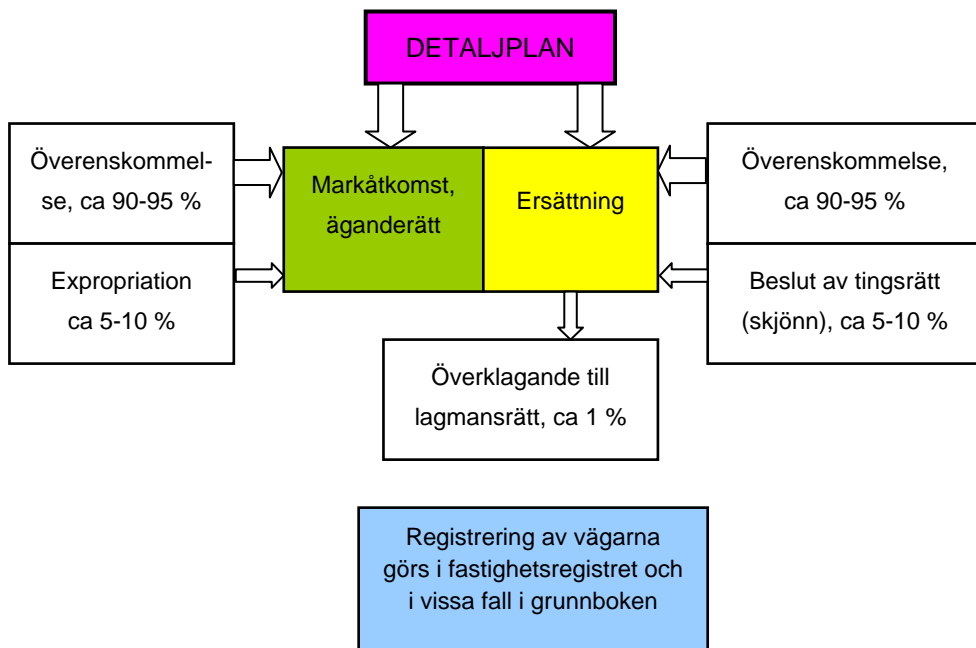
DETALJPLAN

Överenskommelse, ca 90-95 %

Expropriation ca 5-10 %

Markåtkomst, äganderätt

Ersättning

Överenskommelse, ca 90-95 %

Beslut av tingsrätt (skjönn), ca 5-10 %

Överklagande till lagmansrätt, ca 1 %

Registrering av vägarna görs i fastighetsregistret och i vissa fall i grunnboken